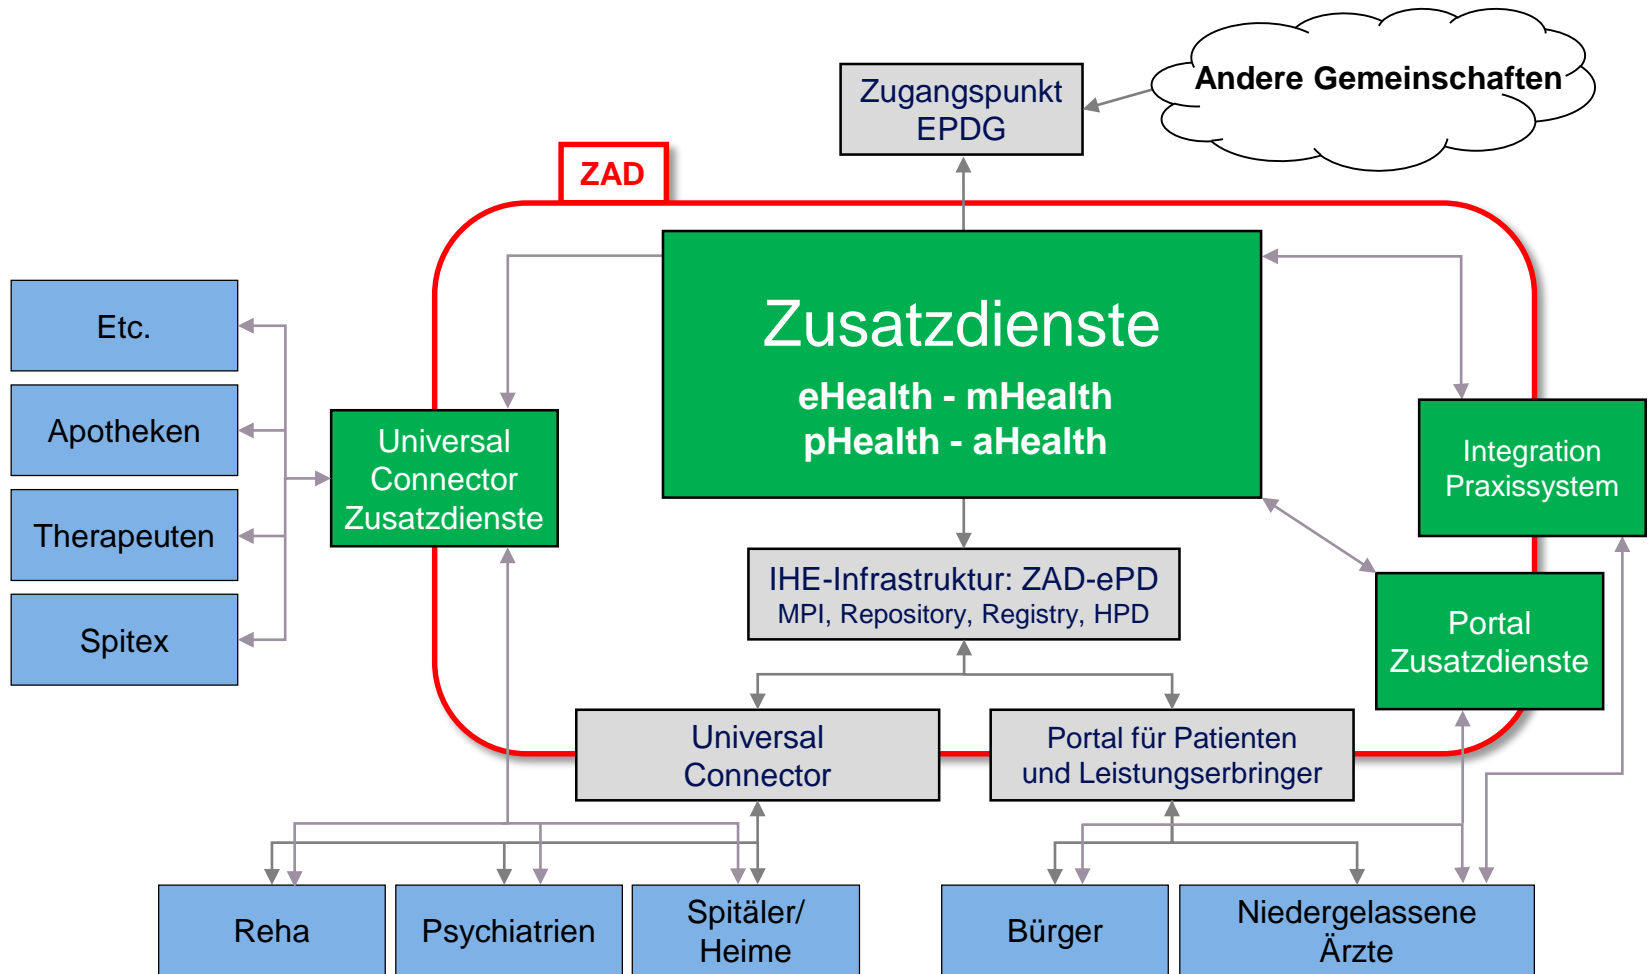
Andere Gemeinschaften

Zugangspunkt EPDG

ZAD

Zusatzdienste

eHealth - mHealth
pHealth - aHealth

Etc.

Apotheken

Therapeuten

Spitex

Universal Connector Zusatzdienste

Integration Praxissystem

IHE-Infrastruktur: ZAD-ePD
MPI, Repository, Registry, HPD

Portal Zusatzdienste

Universal Connector

Portal für Patienten und Leistungserbringer

Reha

Psychiatrien

Spitäler/ Heime

Bürger

Niedergelassene Ärzte